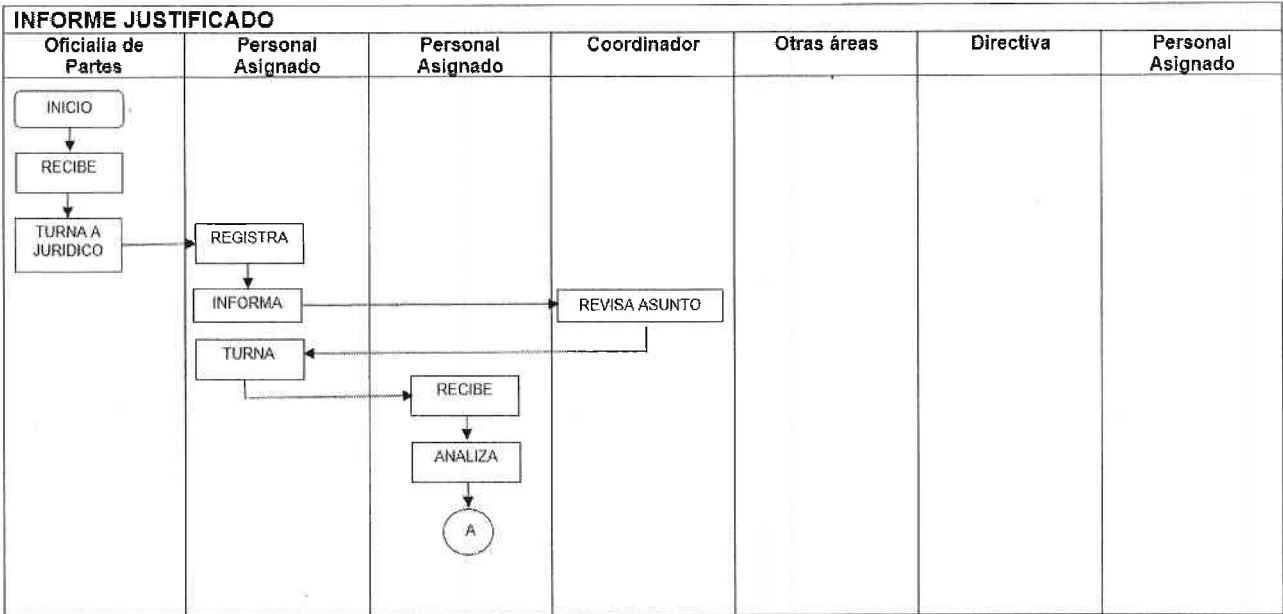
INFORME JUSTIFICADO

| Oficialia de Partes | Personal Asignado | Personal Asignado | Coordinador | Otras áreas | Directiva | Personal Asignado |
|---|---|---|---|---|---|---|

INICIO
RECIBE
TURNA A JURIDICO
REGISTRA
INFORMA
REVISA ASUNTO
TURNA
RECIBE
ANALIZA
A